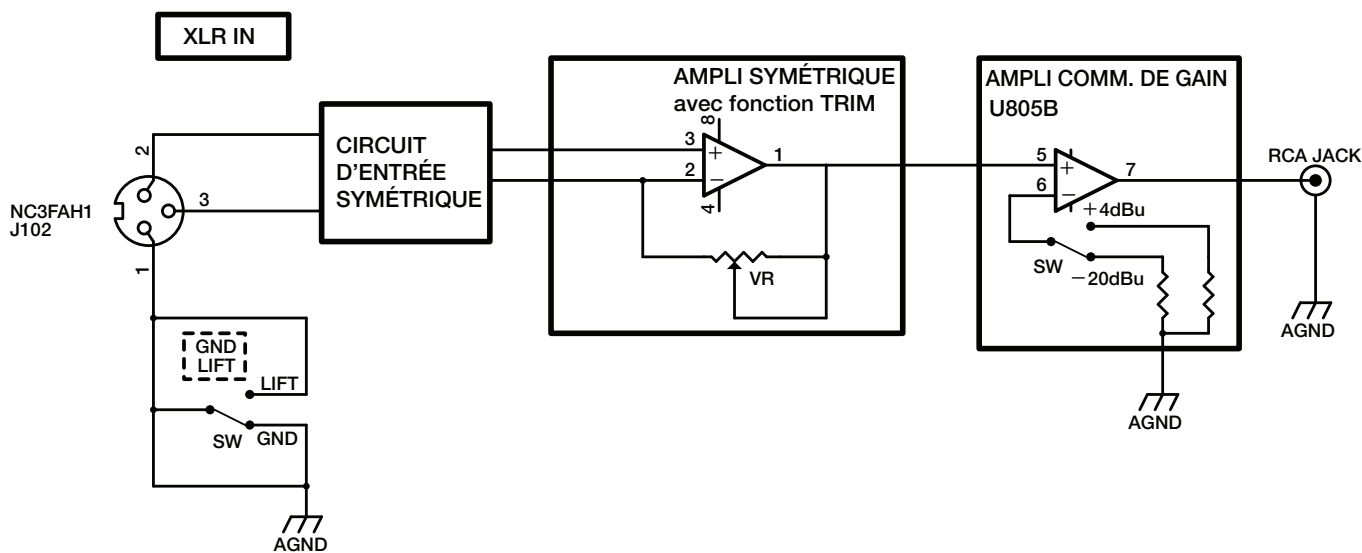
XLR IN

NC3FAH1
J102

2
3
1

CIRCUIT D'ENTRÉE SYMÉTRIQUE

AMPLI SYMÉTRIQUE avec fonction TRIM

8
3
2
4
1
+
−
VR

AMPLI COMM. DE GAIN U805B

5
6
7
+
−
+4dBu
SW
−20dBu
AGND

RCA JACK
AGND

GND LIFT
LIFT
SW
GND
AGND